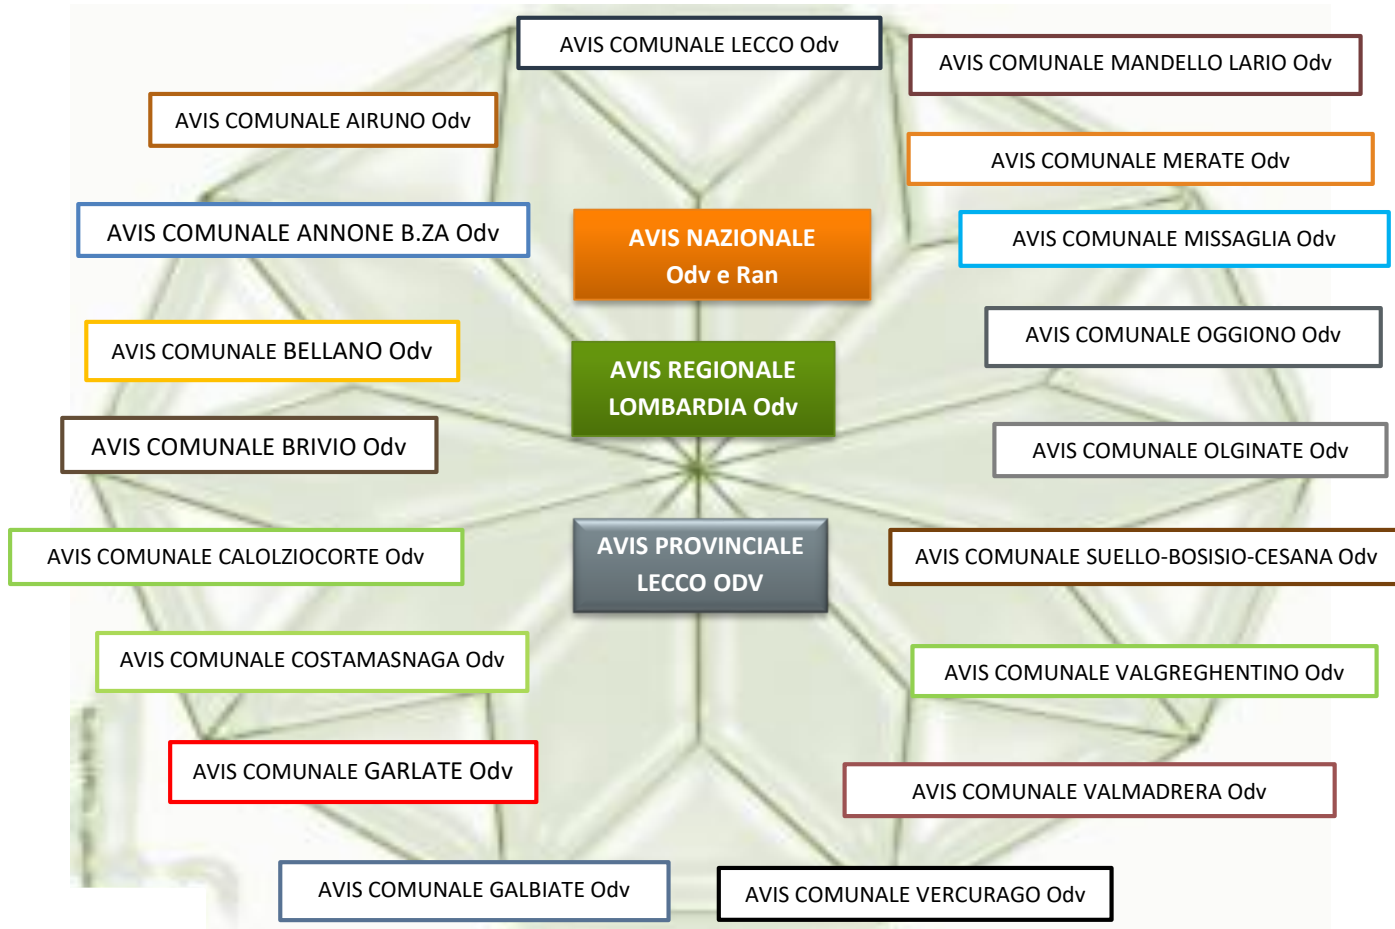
AVIS COMUNALE LECCO Odv

AVIS COMUNALE MANDELLO LARIO Odv

AVIS COMUNALE AIRUNO Odv

AVIS COMUNALE MERATE Odv

AVIS COMUNALE ANNONE B.ZA Odv

AVIS NAZIONALE Odv e Ran

AVIS COMUNALE MISSAGLIA Odv

AVIS COMUNALE BELLANO Odv

AVIS COMUNALE OGGIONO Odv

AVIS REGIONALE LOMBARDIA Odv

AVIS COMUNALE BRIVIO Odv

AVIS COMUNALE OLGINATE Odv

AVIS COMUNALE CALOLZIOCORTE Odv

AVIS PROVINCIALE LECCO ODV

AVIS COMUNALE SUELLO-BOSISIO-CESANA Odv

AVIS COMUNALE COSTAMASNAGA Odv

AVIS COMUNALE VALGREGHENTINO Odv

AVIS COMUNALE GARLATE Odv

AVIS COMUNALE VALMADRERA Odv

AVIS COMUNALE GALBIATE Odv

AVIS COMUNALE VERCURAGO Odv